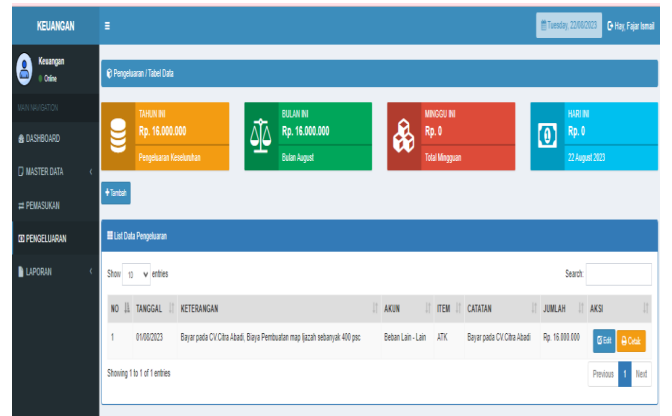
KEUANGAN

Tuesday, 22/08/2023

Hay, Fajar Ismail

Keuangan
Online

MAIN NAVIGATION

DASHBOARD

MASTER DATA

PEMASUKAN

PENGELUARAN

LAPORAN

Pengeluaran / Tabel Data

TAHUN INI
Rp. 16.000.000
Pengeluaran Keseluruhan

BULAN INI
Rp. 16.000.000
Bulan August

MINGGU INI
Rp. 0
Total Mingguan

HARI INI
Rp. 0
22 August 2023

+ Tambah

List Data Pengeluaran

Show 10 entries

Search:

| NO | TANGGAL | KETERANGAN | AKUN | ITEM | CATATAN | JUMLAH | AKSI |
|---|---|---|---|---|---|---|---|
| 1 | 01/08/2023 | Bayar pada CV.Citra Abadi, Biaya Pembuatan map Ijazah sebanyak 400 psc | Beban Lain - Lain | ATK | Bayar pada CV.Citra Abadi | Rp. 16.000.000 | Edit Cetak |

Showing 1 to 1 of 1 entries

Previous 1 Next